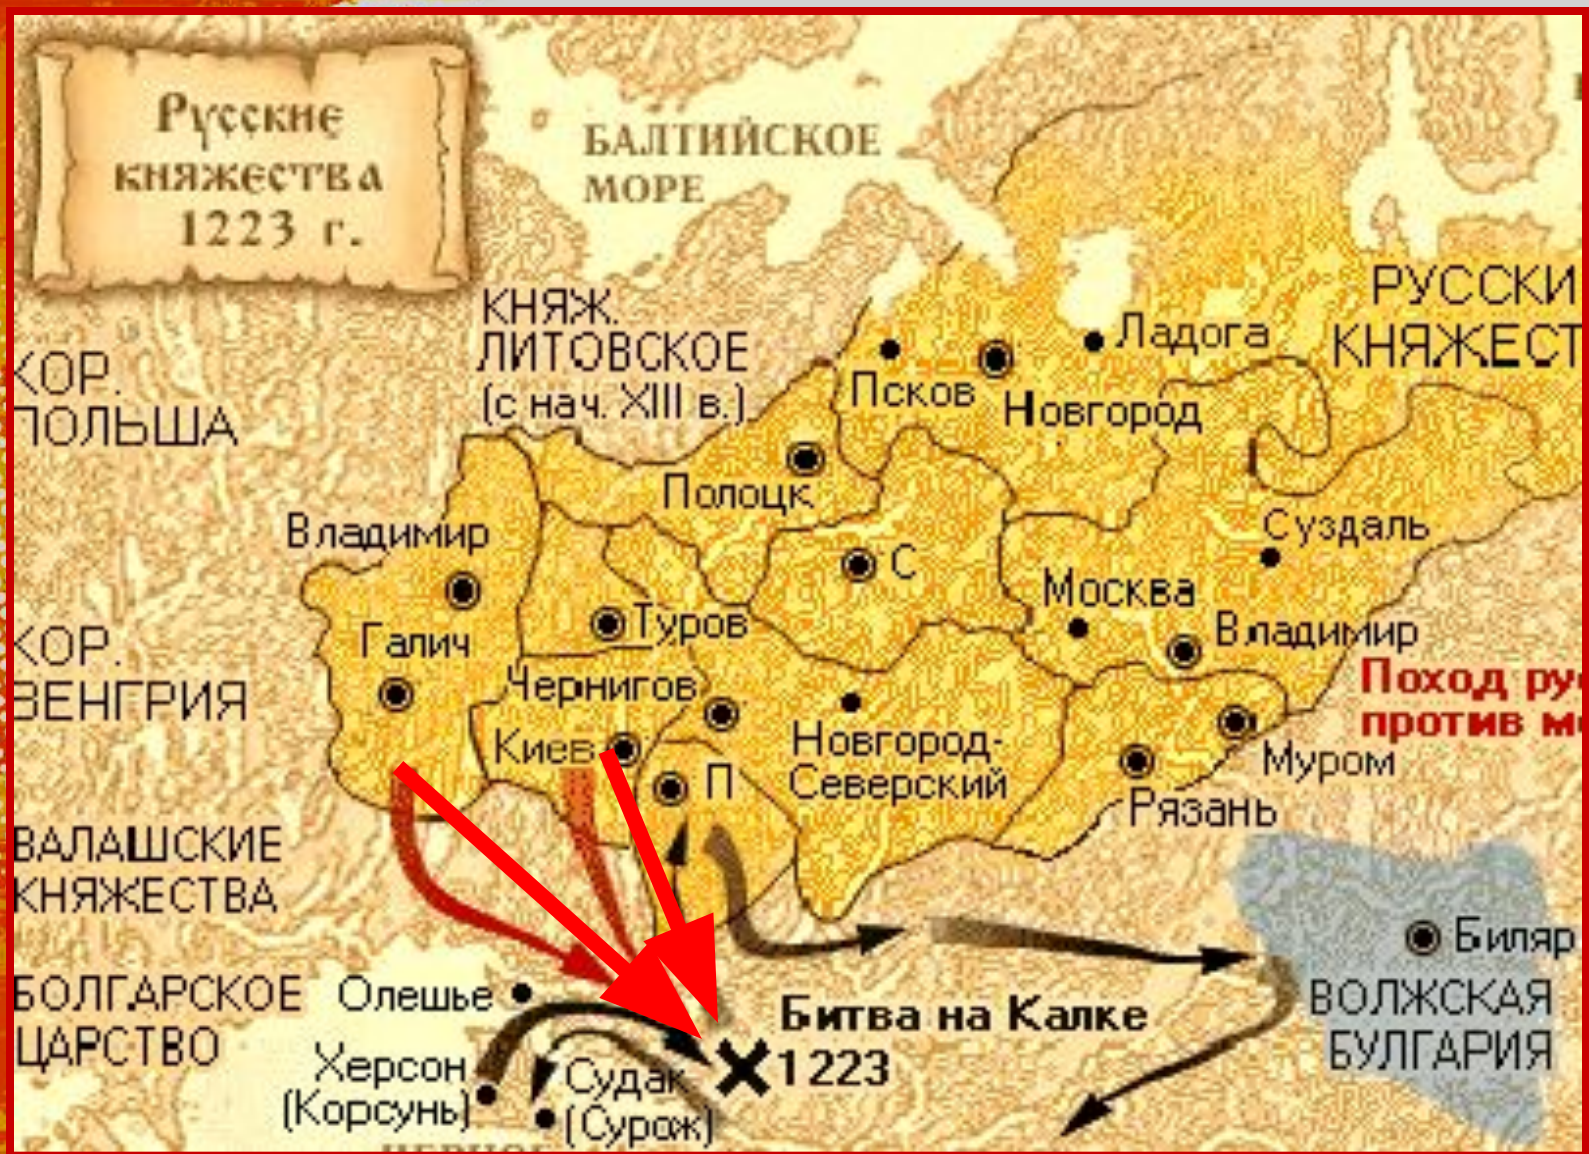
Русские княжества 1223 г.

БАЛТИЙСКОЕ МОРЕ

КНЯЖ. ЛИТОВСКОЕ (с нач. XIII в.)

КОР. ПОЛЬША

РУССКИ КНЯЖЕСТ

Ладога

Псков

Новгород

Полоцк

Владимир

Галич

Туров

С

Суздаль

Москва

Владимир

КОР. ВЕНГРИЯ

Чернигов

Киев

П

Новгород-Северский

Поход рус против мо

Муром

Рязань

ВАЛАШСКИЕ КНЯЖЕСТВА

Биляр

ВОЛЖСКАЯ БУЛГАРИЯ

БОЛГАРСКОЕ ЦАРСТВО

Олешье

Битва на Калке

1223

Херсон (Корсунь)

Судак (Сурож)